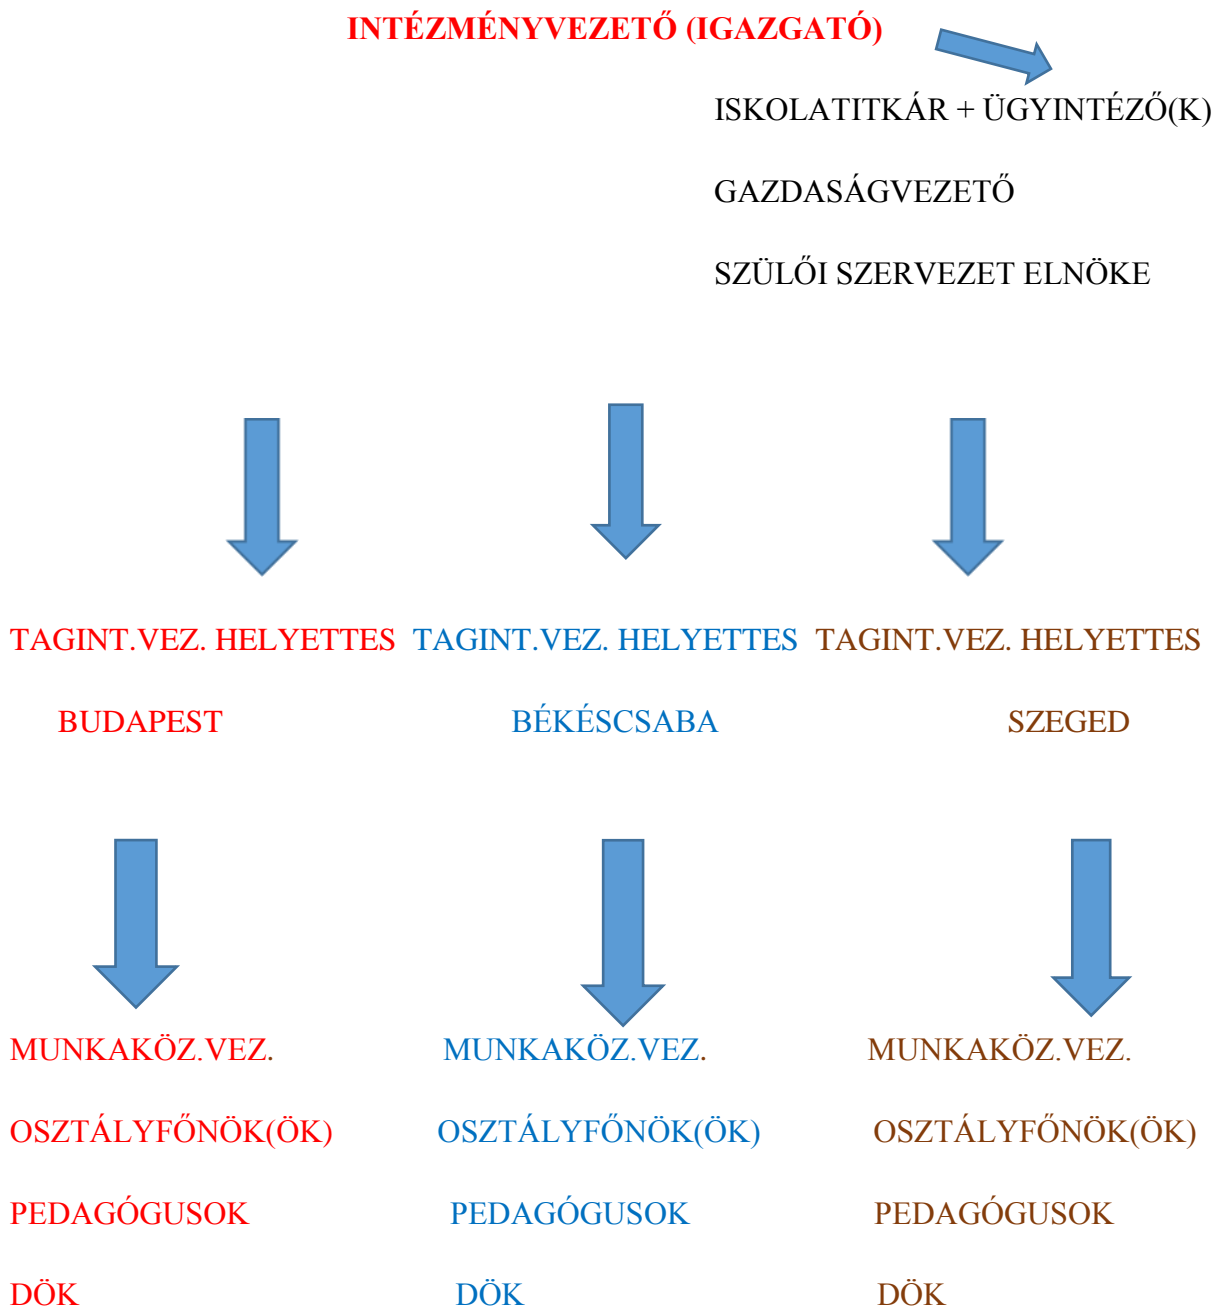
INTÉZMÉNYVEZETŐ (IGAZGATÓ)

ISKOLATITKÁR + ÜGYINTÉZŐ(K)

GAZDASÁGVEZETŐ

SZÜLŐI SZERVEZET ELNÖKE

TAGINT.VEZ. HELYETTES

BUDAPEST

MUNKAKÖZ.VEZ.

OSZTÁLYFŐNÖK(ÖK)

PEDAGÓGUSOK

DÖK

TAGINT.VEZ. HELYETTES

BÉKÉSCSABA

MUNKAKÖZ.VEZ.

OSZTÁLYFŐNÖK(ÖK)

PEDAGÓGUSOK

DÖK

TAGINT.VEZ. HELYETTES

SZEGED

MUNKAKÖZ.VEZ.

OSZTÁLYFŐNÖK(ÖK)

PEDAGÓGUSOK

DÖK